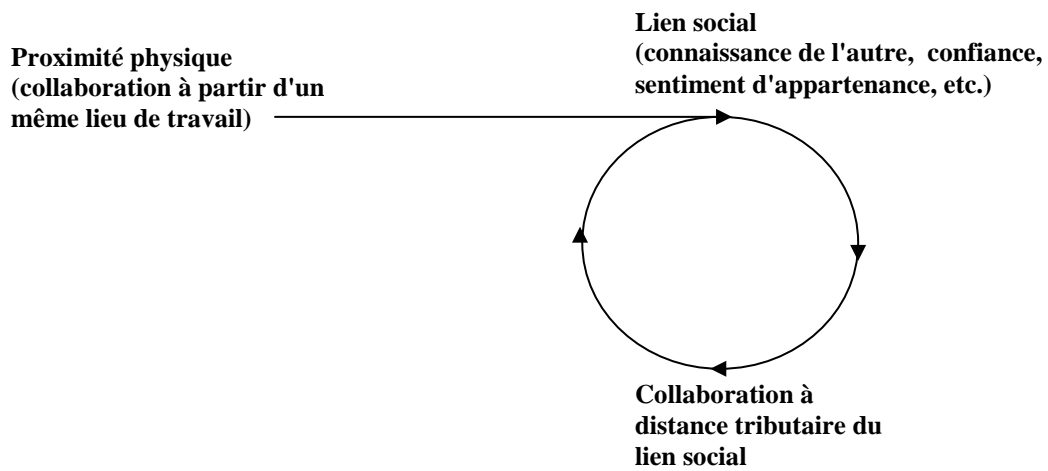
Proximité physique
(collaboration à partir d'un même lieu de travail)

Lien social
(connaissance de l'autre,  confiance, sentiment d'appartenance, etc.)

Collaboration à distance tributaire du lien social